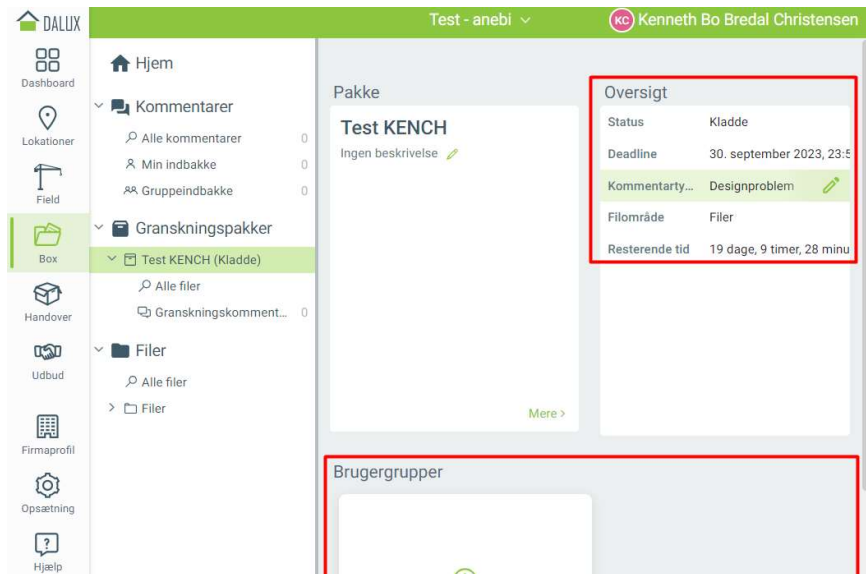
DALUX

Test - anebi

KC Kenneth Bo Bredal Christensen

Dashboard

Lokationer

Field

Box

Handover

Udbud

Firmaprofil

Opsætning

Hjælp

Hjem

Kommentarer

Alle kommentarer 0

Min indbakke 0

Gruppeindbakke 0

Granskningspakker

Test KENCH (Kladde)

Alle filer

Granskningskomment... 0

Filer

Alle filer

Filer

Pakke

Test KENCH

Ingen beskrivelse

Mere >

Oversigt

| Status | Kladde |
|---|---|
| Deadline | 30. september 2023, 23:5 |
| Kommentarty... | Designproblem |
| Filområde | Filer |
| Resterende tid | 19 dage, 9 timer, 28 minu |

Brugergrupper